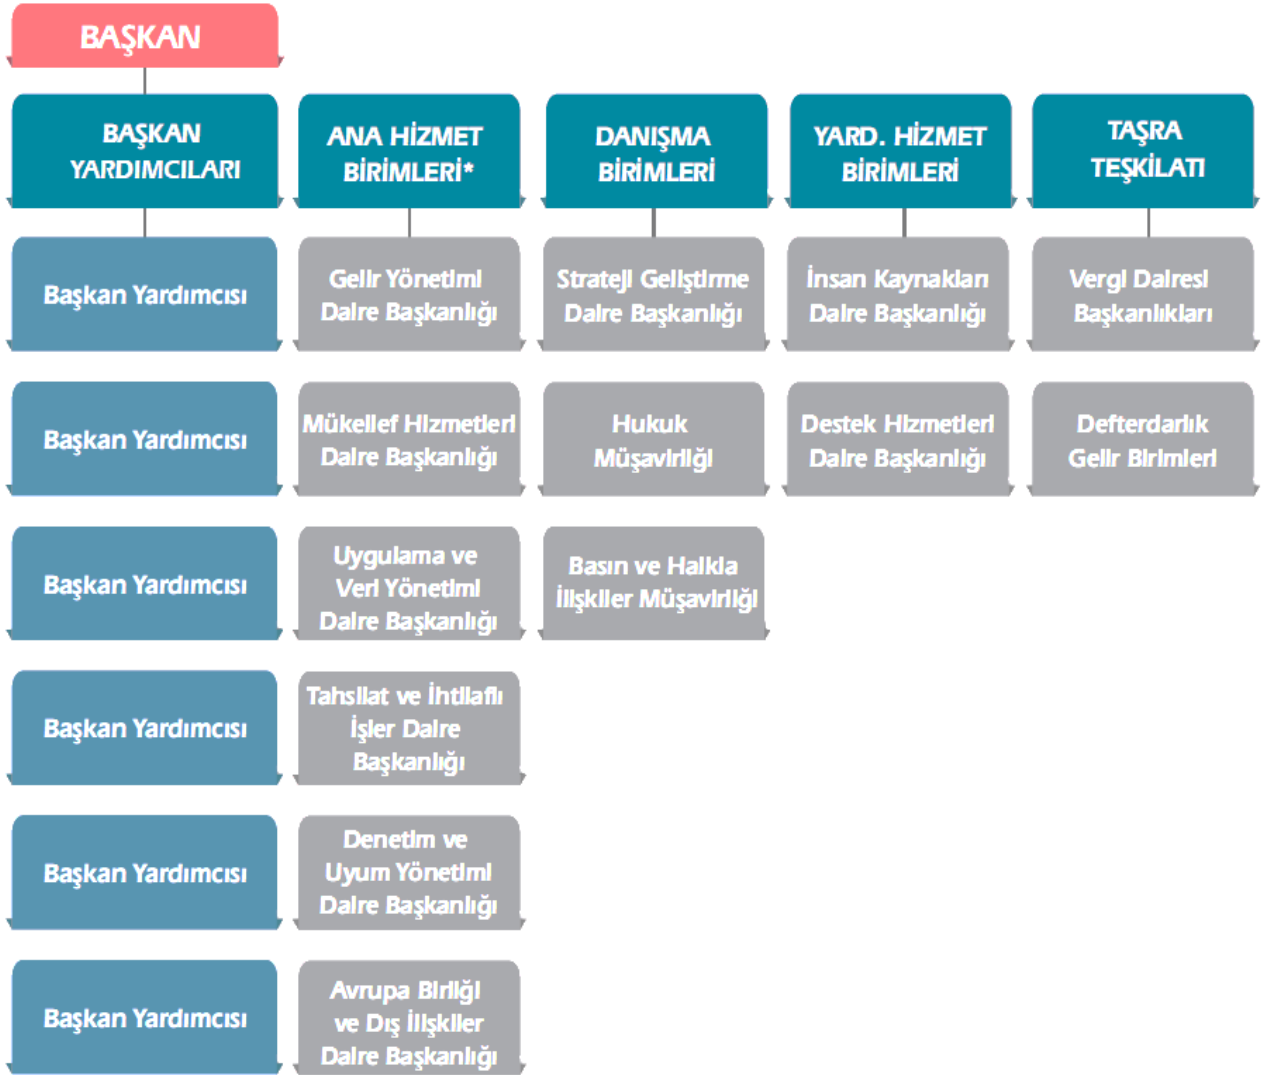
BAŞKAN

BAŞKAN YARDIMCILARI

ANA HİZMET BİRİMLERİ*

DANIŞMA BİRİMLERİ

YARD. HİZMET BİRİMLERİ

TAŞRA TEŞKİLATI

Başkan Yardımcısı

Gelir Yönetimi Daire Başkanlığı

Strateji Geliştirme Daire Başkanlığı

İnsan Kaynakları Daire Başkanlığı

Vergi Dairesi Başkanlıkları

Başkan Yardımcısı

Mükellef Hizmetleri Daire Başkanlığı

Hukuk Müşavirliği

Destek Hizmetleri Daire Başkanlığı

Defterdarlık Gelir Birimleri

Başkan Yardımcısı

Uygulama ve Veri Yönetimi Daire Başkanlığı

Basın ve Halkla İlişkiler Müşavirliği

Başkan Yardımcısı

Tahsilat ve İhtilaflı İşler Daire Başkanlığı

Başkan Yardımcısı

Denetim ve Uyum Yönetimi Daire Başkanlığı

Başkan Yardımcısı

Avrupa Birliği ve Dış İlişkiler Daire Başkanlığı